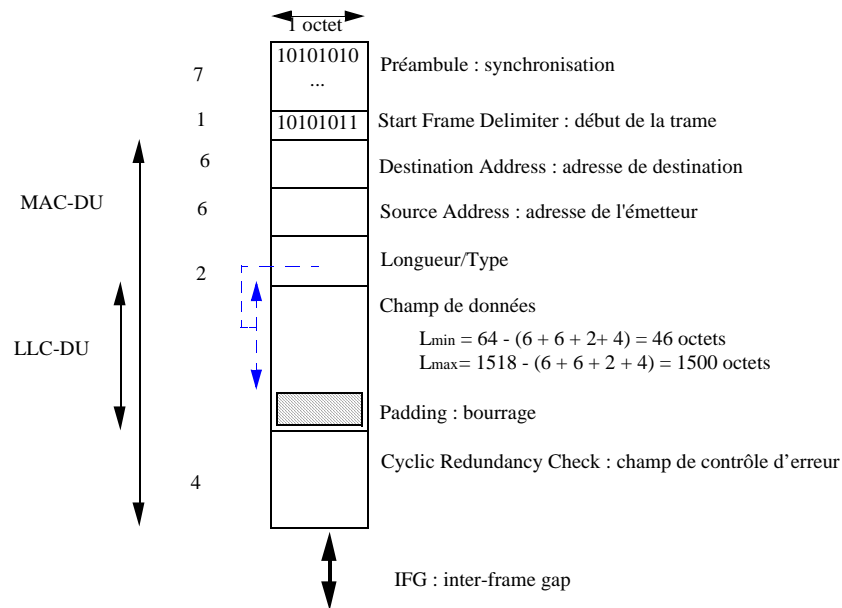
1 octet

7
10101010
...
Préambule : synchronisation

1
10101011
Start Frame Delimiter : début de la trame

6
Destination Address : adresse de destination

MAC-DU

6
Source Address : adresse de l'émetteur

2
Longueur/Type

Champ de données

LLC-DU

$L_{min}$ = 64 - (6 + 6 + 2+ 4) = 46 octets
$L_{max}$= 1518 - (6 + 6 + 2 + 4) = 1500 octets

Padding : bourrage

4
Cyclic Redundancy Check : champ de contrôle d’erreur

IFG : inter-frame gap